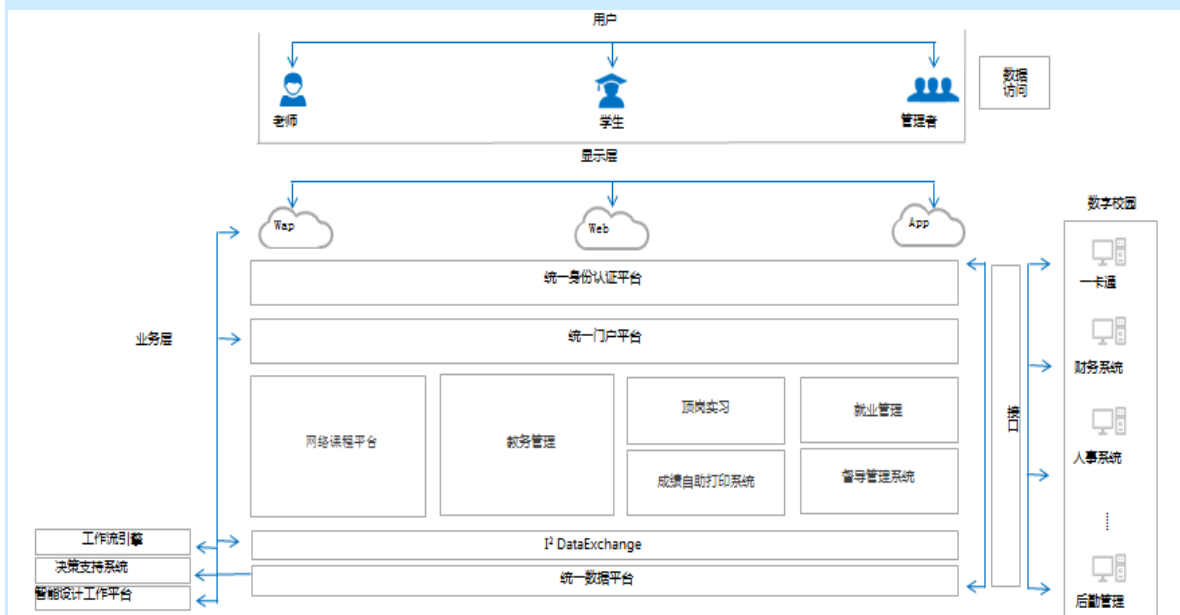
用户

老师

学生

管理者

数据访问

显示层

Wap

Web

App

数字校园

统一身份认证平台

一卡通

业务层

统一门户平台

财务系统

网络课程平台

教务管理

顶岗实习

就业管理

接口

人事系统

成绩自助打印系统

督导管理系统

工作流引擎

$I^2$ DataExchange

决策支持系统

统一数据平台

智能设计工作平台

后勤管理